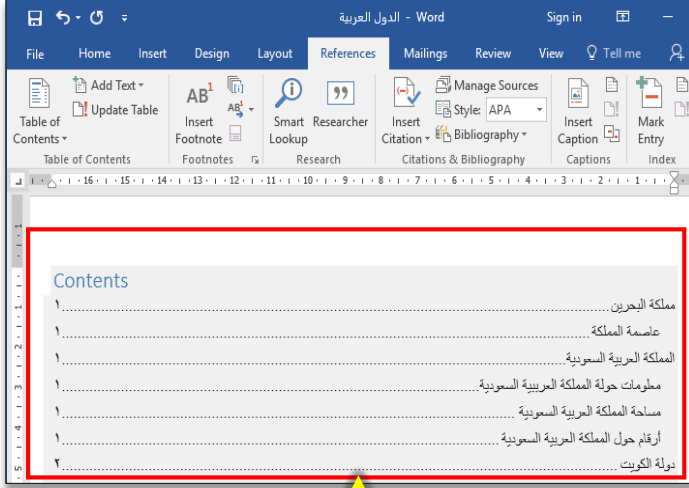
الدول العربية - Word
Sign in

File Home Insert Design Layout References Mailings Review View Tell me

Table of Contents
Add Text
Update Table
Table of Contents

Insert Footnote
$AB^1$
Footnotes

Smart Lookup
Researcher
Research

Insert Citation
Manage Sources
Style: APA
Bibliography
Citations & Bibliography

Insert Caption
Captions

Mark Entry
Index

Contents
مملكة البحرين ........................................ ١
عاصمة المملكة ........................................ ١
المملكة العربية السعودية ........................................ ١
معلومات حول المملكة العربية السعودية ........................................ ١
مساحة المملكة العربية السعودية ........................................ ١
أرقام حول المملكة العربية السعودية ........................................ ١
دولة الكويت ........................................ ٢